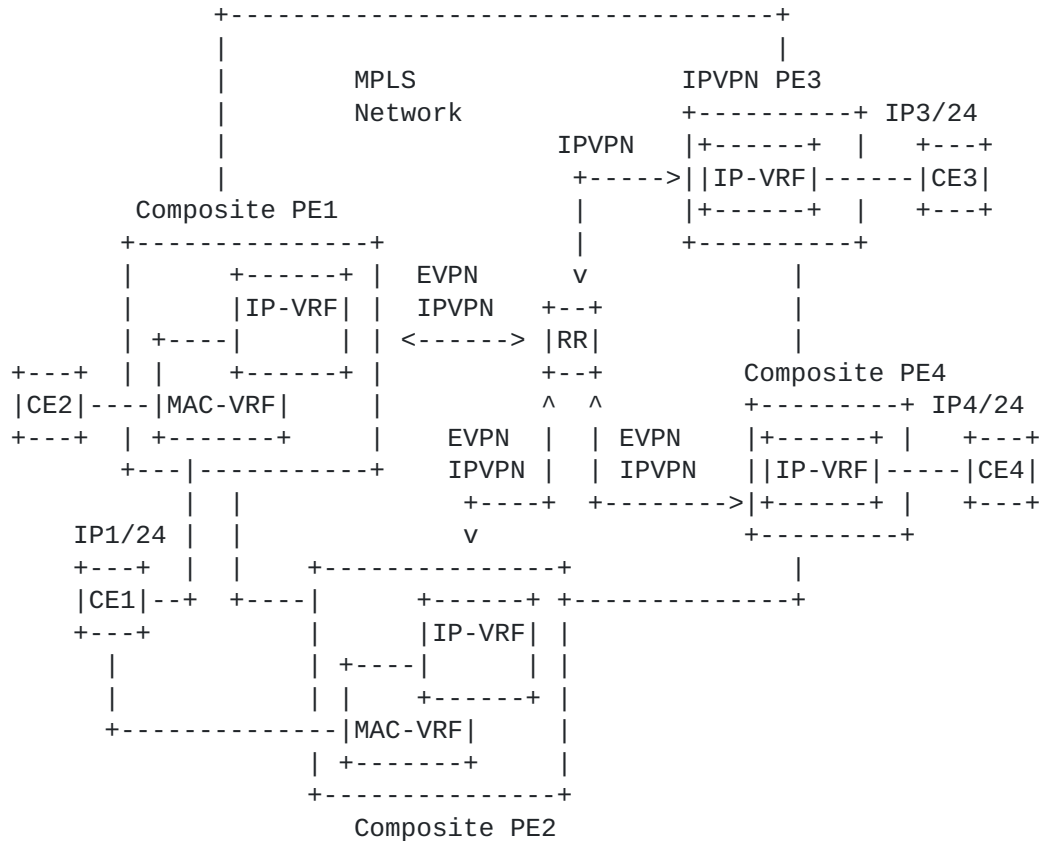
MPLS Network

IPVPN PE3

IP3/24

IPVPN

IP-VRF

CE3

Composite PE1

EVPN IPVPN

IP-VRF

RR

Composite PE4

CE2

MAC-VRF

IP4/24

EVPN IPVPN

EVPN IPVPN

IP-VRF

CE4

IP1/24

CE1

IP-VRF

MAC-VRF

Composite PE2